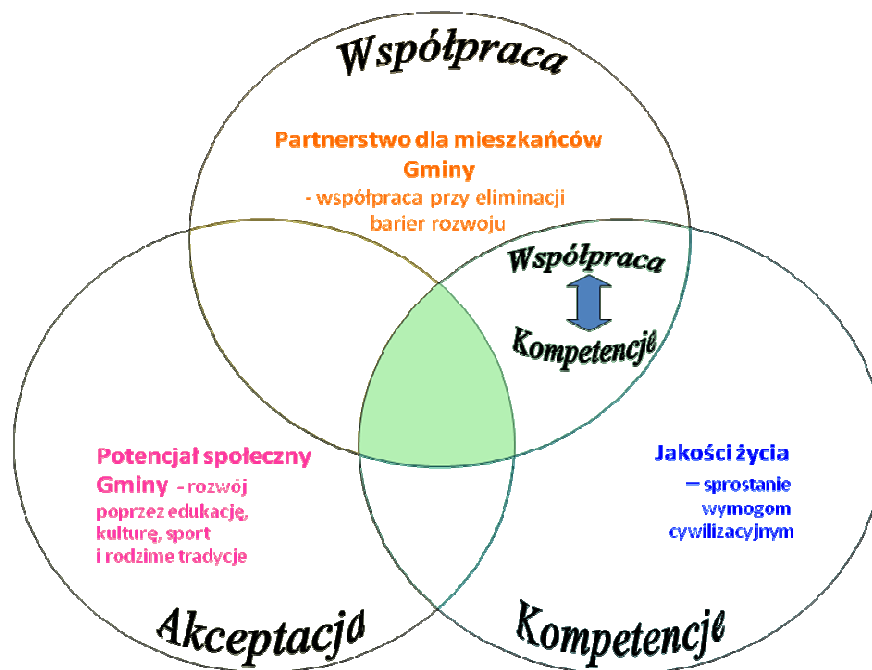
Współpraca

Partnerstwo dla mieszkańców Gminy
- współpraca przy eliminacji barier rozwoju

Współpraca

Kompetencje

Potencjał społeczny Gminy - rozwój poprzez edukację, kulturę, sport i rodzime tradycje

Jakości życia
— sprostanie wymogom cywilizacyjnym

Akceptacja

Kompetencje